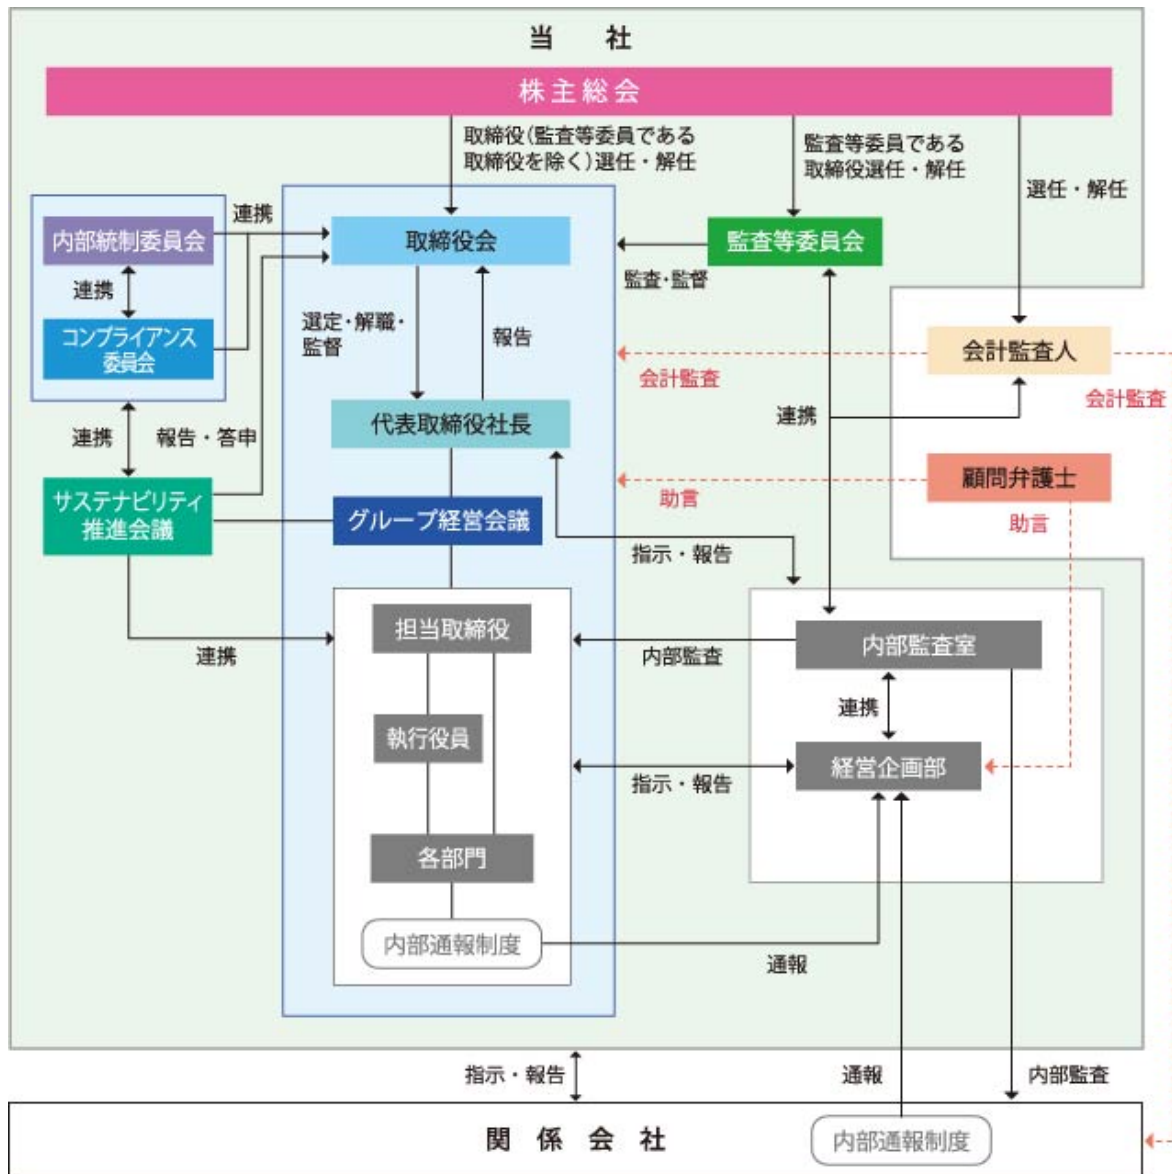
当　社

株主総会

取締役(監査等委員である取締役を除く)選任・解任

監査等委員である取締役選任・解任

選任・解任

内部統制委員会

連携

連携

コンプライアンス委員会

取締役会

監査等委員会

監査・監督

選定・解職・監督

報告

会計監査人

会計監査

会計監査

連携

代表取締役社長

連携

報告・答申

サステナビリティ推進会議

顧問弁護士

助言

助言

グループ経営会議

指示・報告

連携

担当取締役

内部監査

内部監査室

連携

執行役員

経営企画部

指示・報告

各部門

内部通報制度

通報

指示・報告

通報

内部監査

関　係　会　社

内部通報制度